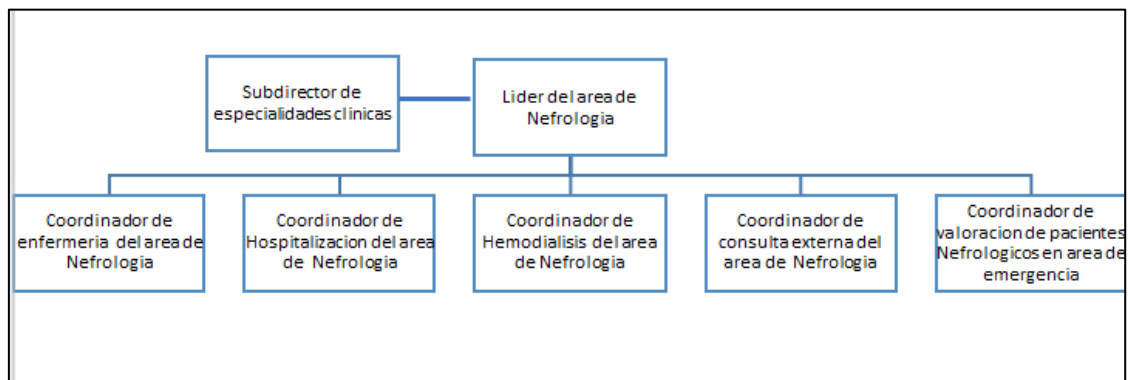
Subdirector de especialidades clinicas

Lider del area de Nefrologia

Coordinador de enfermeria del area de Nefrologia

Coordinador de Hospitalizacion del area de Nefrologia

Coordinador de Hemodialisis del area de Nefrologia

Coordinador de consulta externa del area de Nefrologia

Coordinador de valoracion de pacientes Nefrologicos en area de emergencia